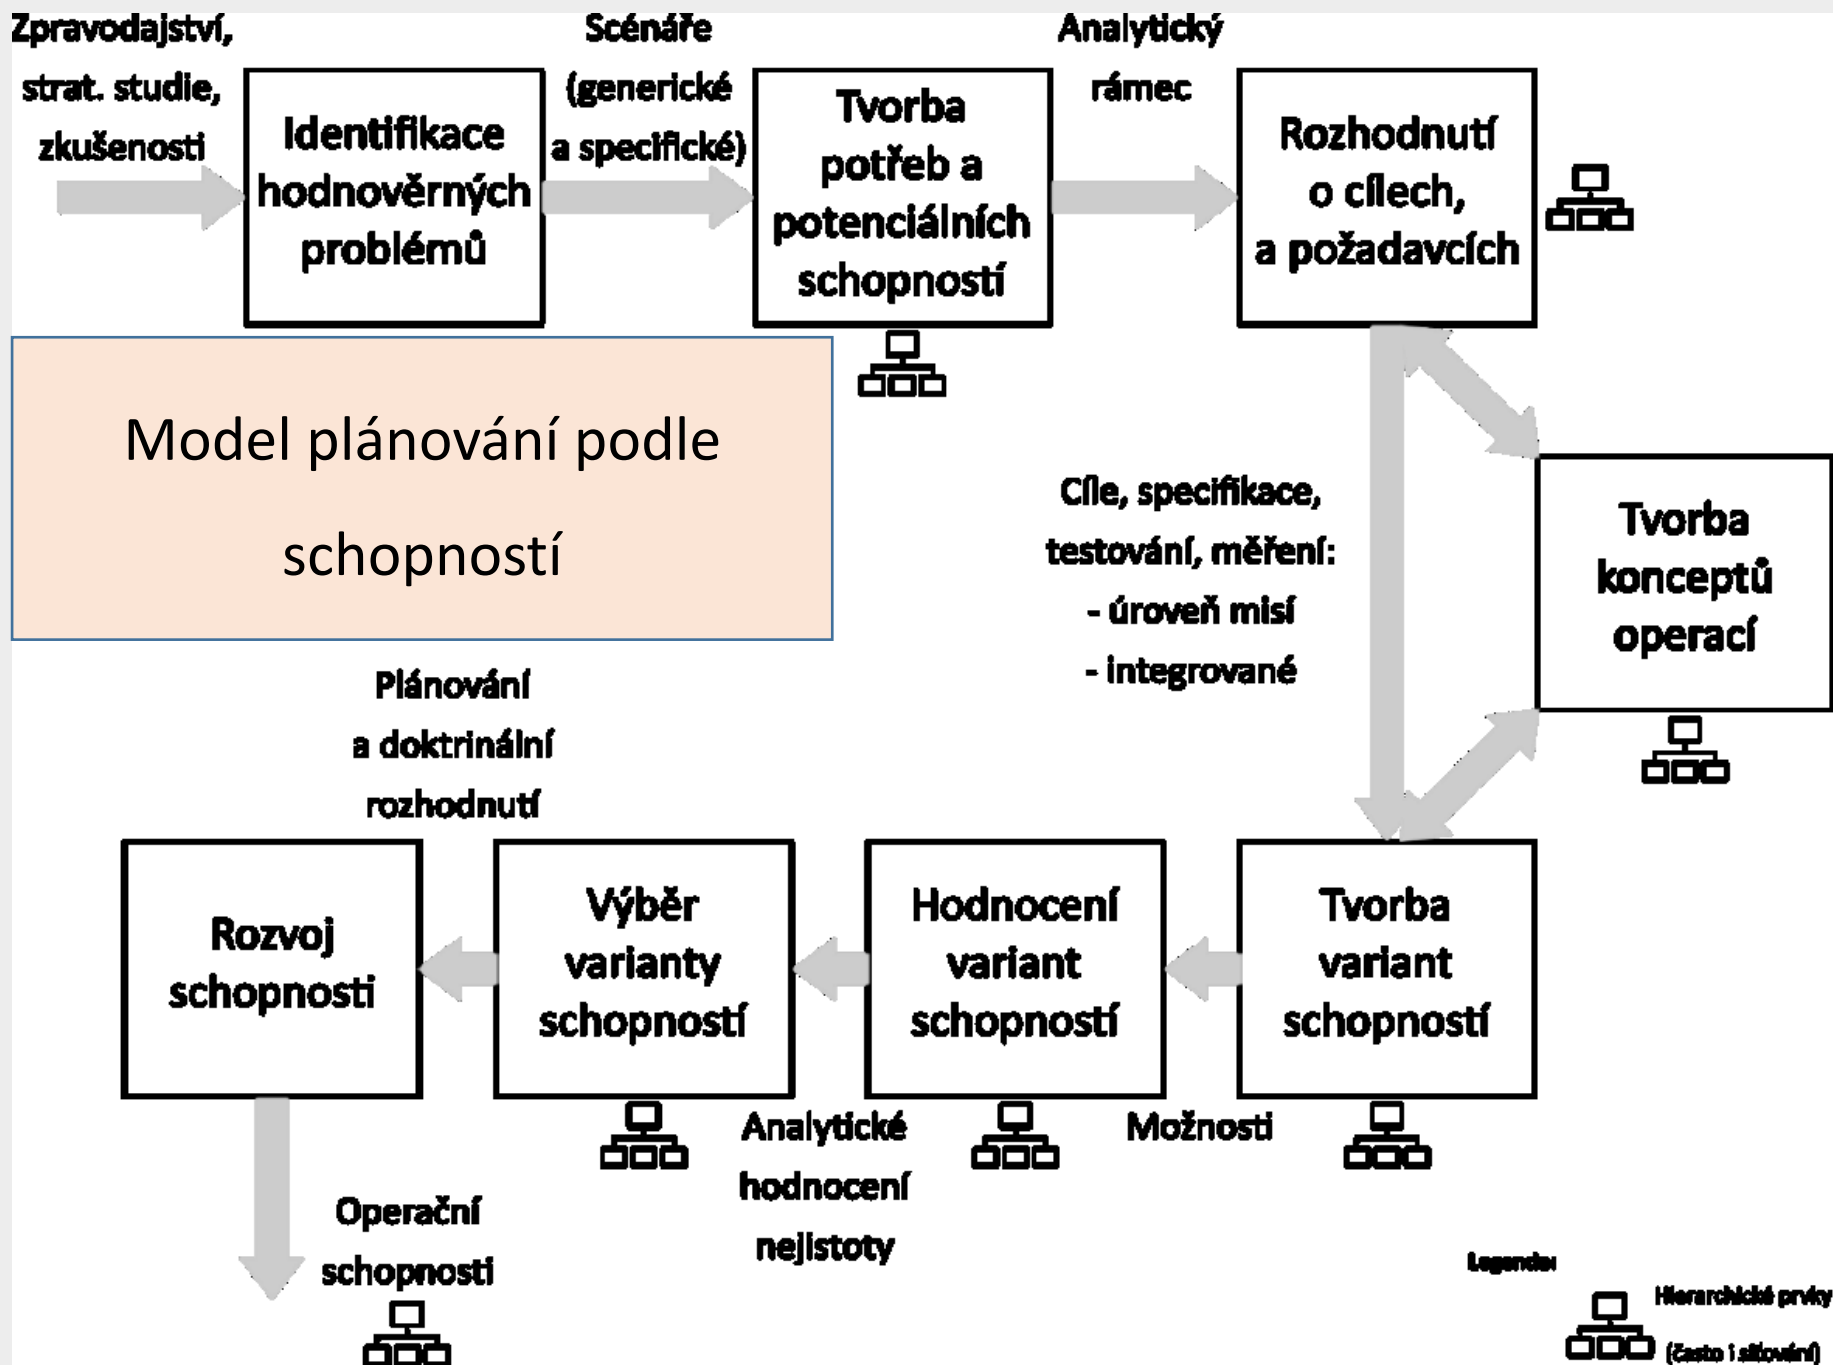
Zpravodajství, strat. studie, zkušenosti

Identifikace hodnověrných problémů

Scénáře (generické a specifické)

Tvorba potřeb a potenciálních schopností

Analytický rámec

Rozhodnutí o cílech, a požadavcích

Model plánování podle schopností

Cíle, specifikace, testování, měření:
- úroveň misí
- integrované

Tvorba konceptů operací

Plánování a doktrinální rozhodnutí

Rozvoj schopnosti

Výběr varianty schopností

Hodnocení variant schopností

Tvorba variant schopností

Analytické hodnocení nejistoty

Možnosti

Operační schopnosti

Legenda:

Hierarchické prvky (často i síťování)